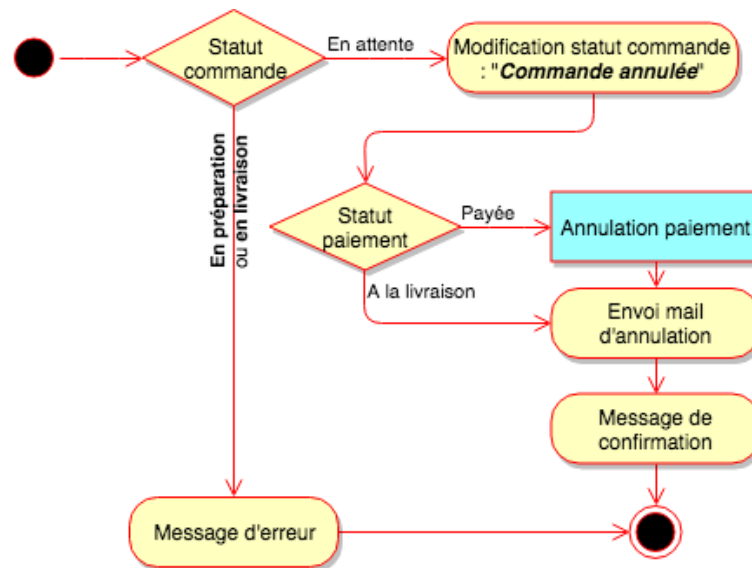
Statut commande

En attente

Modification statut commande : "*Commande annulée*"

En préparation ou en livraison

Statut paiement

Payée

Annulation paiement

A la livraison

Envoi mail d'annulation

Message de confirmation

Message d'erreur